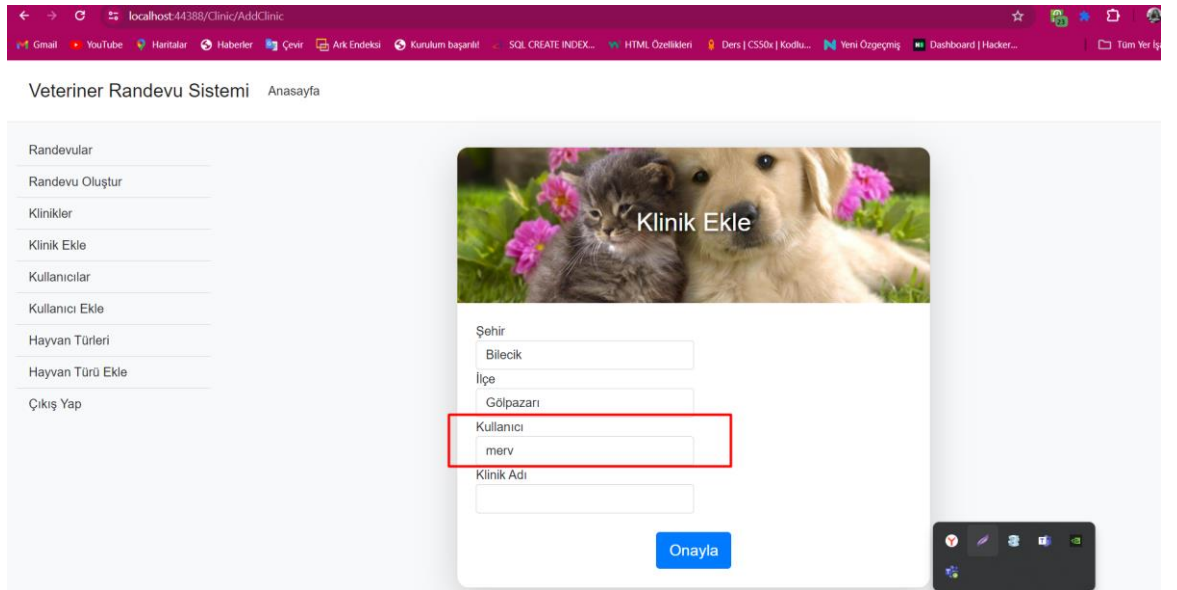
localhost:44388/Clinic/AddClinic

Gmail YouTube Haritalar Haberler Çevir Ark Endeksi Kurulum başarılı! SQL CREATE INDEX... HTML Özellikleri Ders | CS50x | Kodlu... Yeni Özgeçmiş Dashboard | Hacker... Tüm Yer İş

Veteriner Randevu Sistemi Anasayfa

Randevular
Randevu Oluştur
Klinikler
Klinik Ekle
Kullanıcılar
Kullanıcı Ekle
Hayvan Türleri
Hayvan Türü Ekle
Çıkış Yap

Klinik Ekle

Şehir
Bilecik
İlçe
Gölpazarı
Kullanıcı
merv
Klinik Adı

Onayla